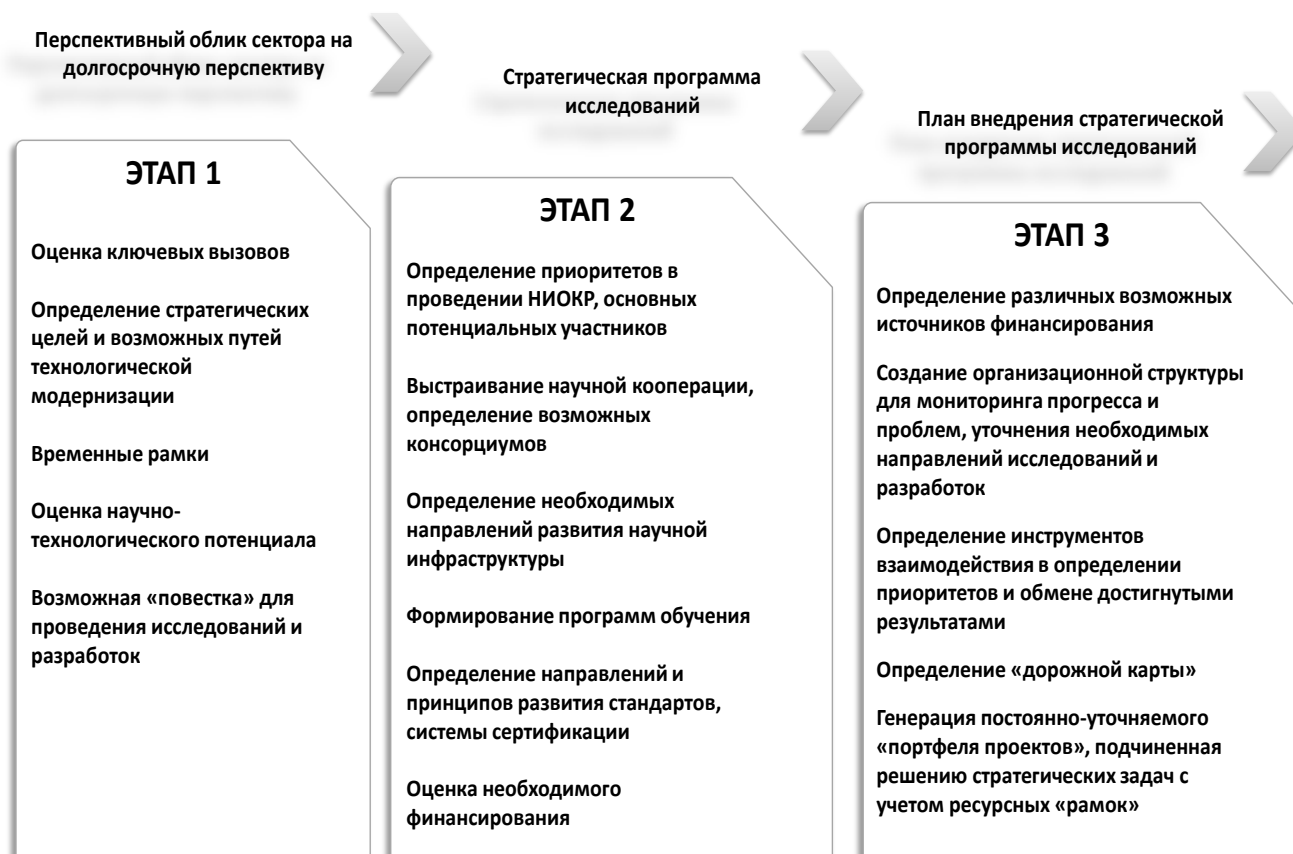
Перспективный облик сектора на долгосрочную перспективу

Стратегическая программа исследований

План внедрения стратегической программы исследований

ЭТАП 1

Оценка ключевых вызовов

Определение стратегических целей и возможных путей технологической модернизации

Временные рамки

Оценка научно-технологического потенциала

Возможная «повестка» для проведения исследований и разработок

ЭТАП 2

Определение приоритетов в проведении НИОКР, основных потенциальных участников

Выстраивание научной кооперации, определение возможных консорциумов

Определение необходимых направлений развития научной инфраструктуры

Формирование программ обучения

Определение направлений и принципов развития стандартов, системы сертификации

Оценка необходимого финансирования

ЭТАП 3

Определение различных возможных источников финансирования

Создание организационной структуры для мониторинга прогресса и проблем, уточнения необходимых направлений исследований и разработок

Определение инструментов взаимодействия в определении приоритетов и обмене достигнутыми результатами

Определение «дорожной карты»

Генерация постоянно-уточняемого «портфеля проектов», подчиненная решению стратегических задач с учетом ресурсных «рамок»